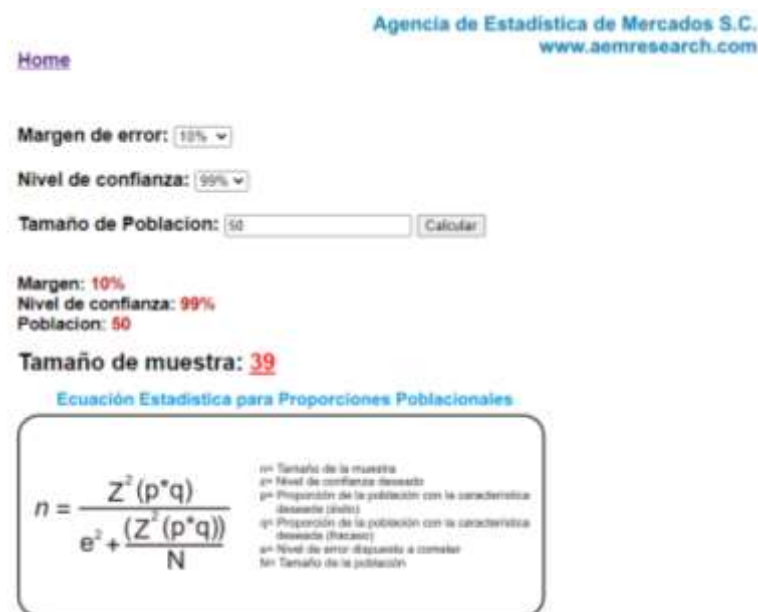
Agencia de Estadística de Mercados S.C.
www.aemresearch.com

Home

Margen de error: 10%

Nivel de confianza: 99%

Tamaño de Poblacion: 50 Calcular

Margen: 10%
Nivel de confianza: 99%
Poblacion: 50

Tamaño de muestra: 39

Ecuación Estadística para Proporciones Poblacionales

$n = \frac{Z^2(p^*q)}{e^2 + \frac{(Z^2(p^*q))}{N}}$

n= Tamaño de la muestra
z= Nivel de confianza deseado
p= Proporción de la población con la característica deseada (éxito)
q= Proporción de la población con la característica deseada (fracaso)
e= Nivel de error dispuesto a cometer
N= Tamaño de la población